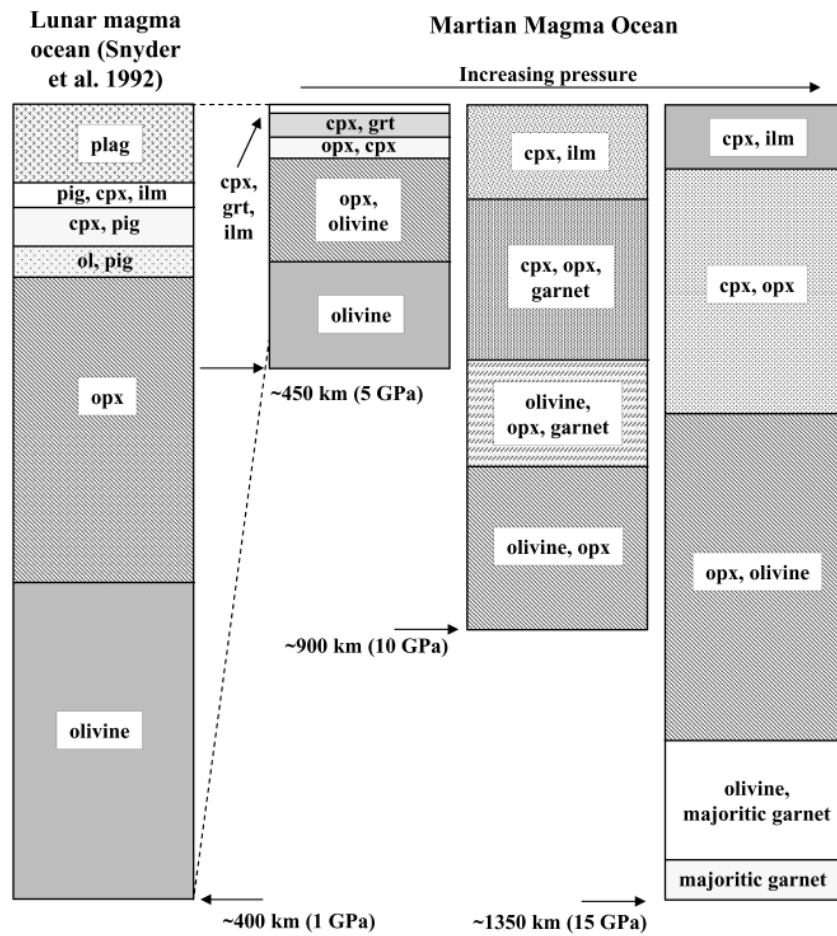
Lunar magma ocean (Snyder et al. 1992)

Martian Magma Ocean

Increasing pressure

plag
pig, cpx, ilm
cpx, pig
ol, pig
opx
olivine

~400 km (1 GPa)

cpx, grt, ilm

cpx, grt
opx, cpx
opx, olivine
olivine

~450 km (5 GPa)

cpx, ilm
cpx, opx, garnet
olivine, opx, garnet
olivine, opx

~900 km (10 GPa)

cpx, ilm
cpx, opx
opx, olivine
olivine, majoritic garnet
majoritic garnet

~1350 km (15 GPa)